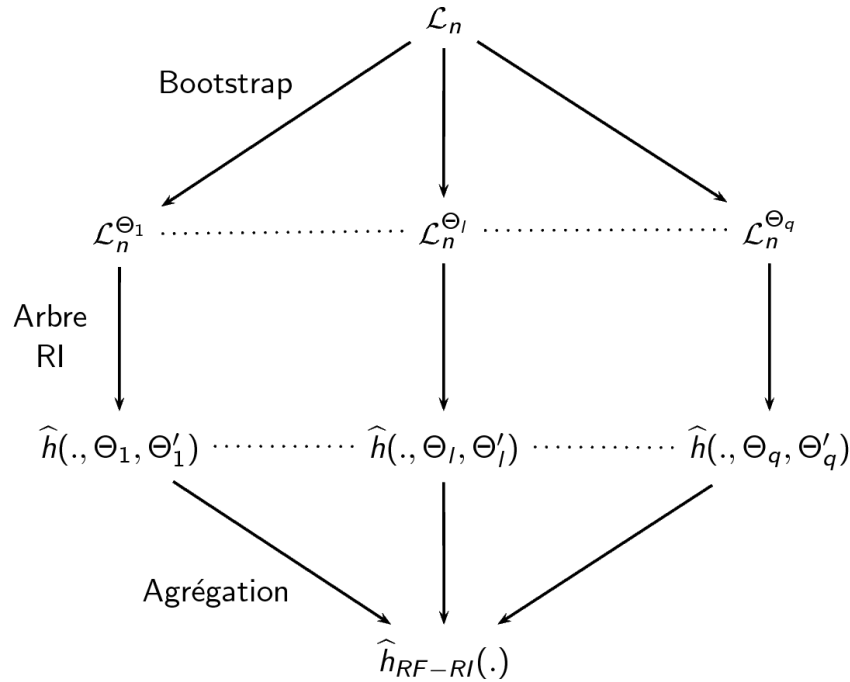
$\mathcal{L}_n$

Bootstrap

$\mathcal{L}_n^{\Theta_1}$ $\mathcal{L}_n^{\Theta_l}$ $\mathcal{L}_n^{\Theta_q}$

Arbre RI

$\widehat{h}(., \Theta_1, \Theta_1')$ $\widehat{h}(., \Theta_l, \Theta_l')$ $\widehat{h}(., \Theta_q, \Theta_q')$

Agrégation

$\widehat{h}_{RF-RI}(.)$